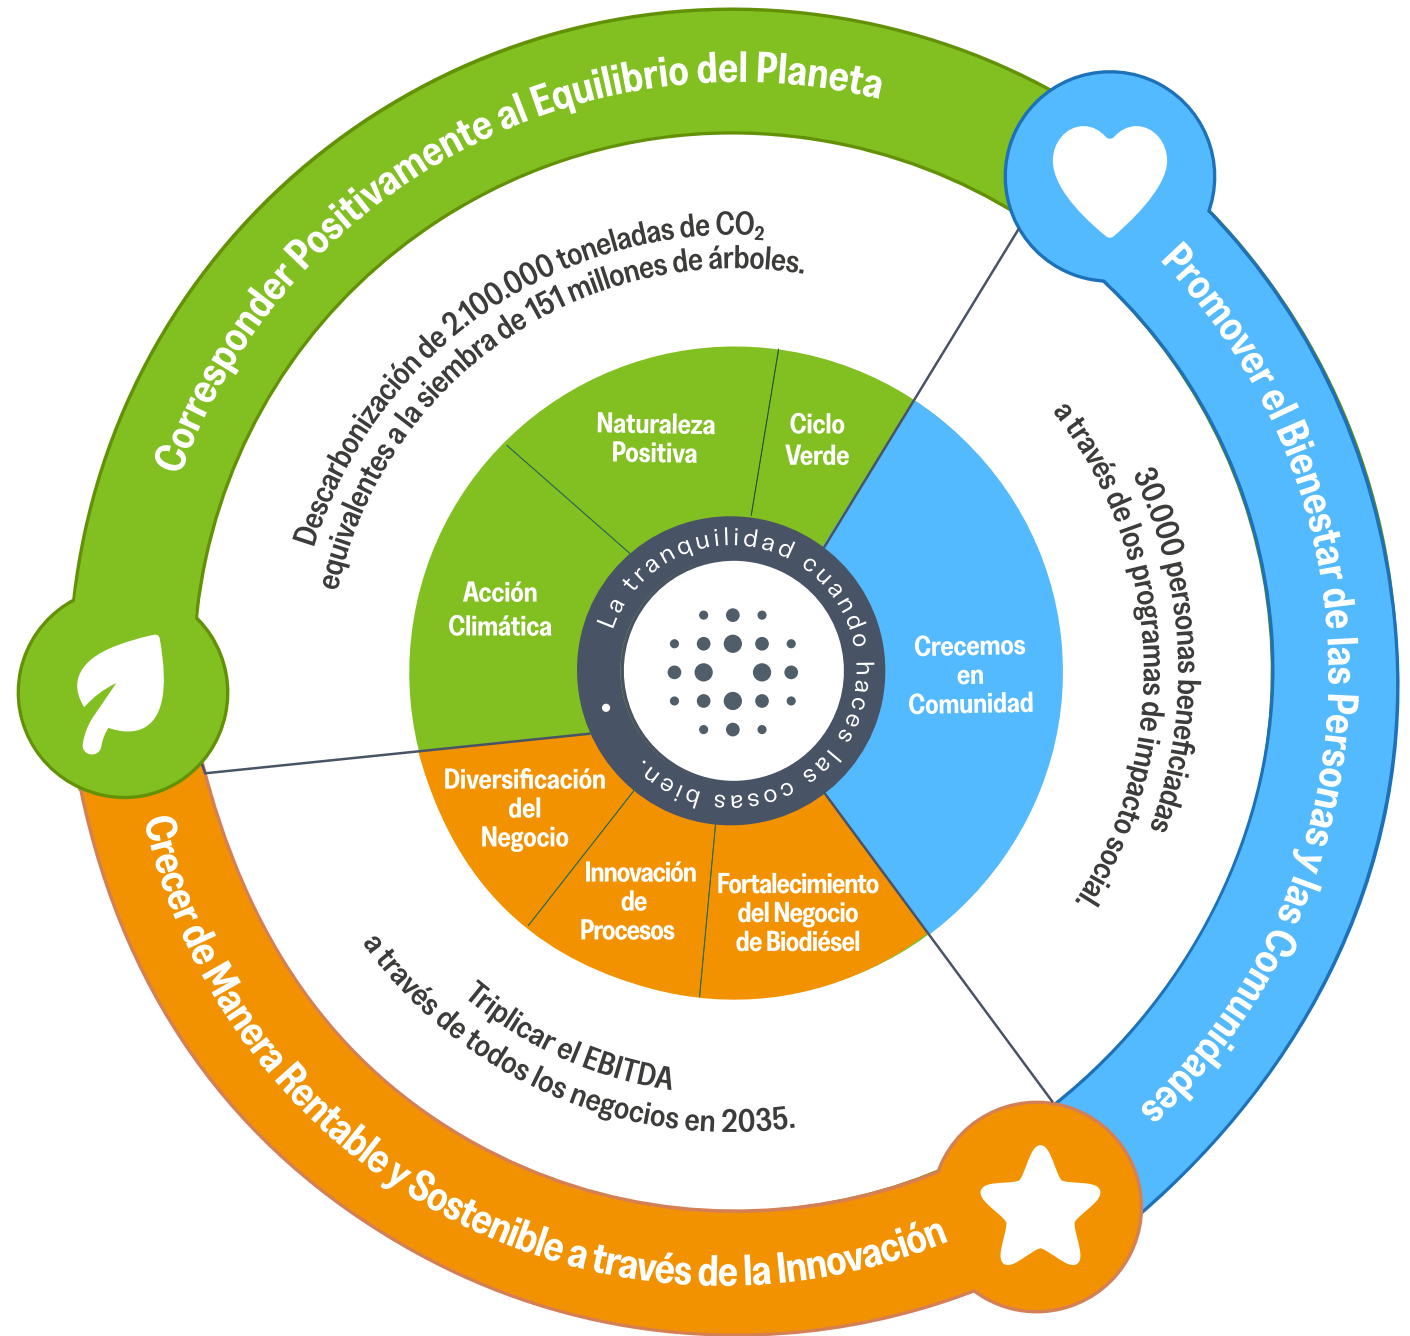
Corresponder Positivamente al Equilibrio del Planeta

Promover el Bienestar de las Personas y las Comunidades

Crecer de Manera Rentable y Sostenible a través de la Innovación

Descarbonización de 2.100.000 toneladas de $CO_2$ equivalentes a la siembra de 151 millones de árboles.

30.000 personas beneficiadas a través de los programas de impacto social.

Triplicar el EBITDA a través de todos los negocios en 2035.

Naturaleza Positiva

Ciclo Verde

Acción Climática

Crecemos en Comunidad

Diversificación del Negocio

Innovación de Procesos

Fortalecimiento del Negocio de Biodiésel

La tranquilidad cuando haces las cosas bien.